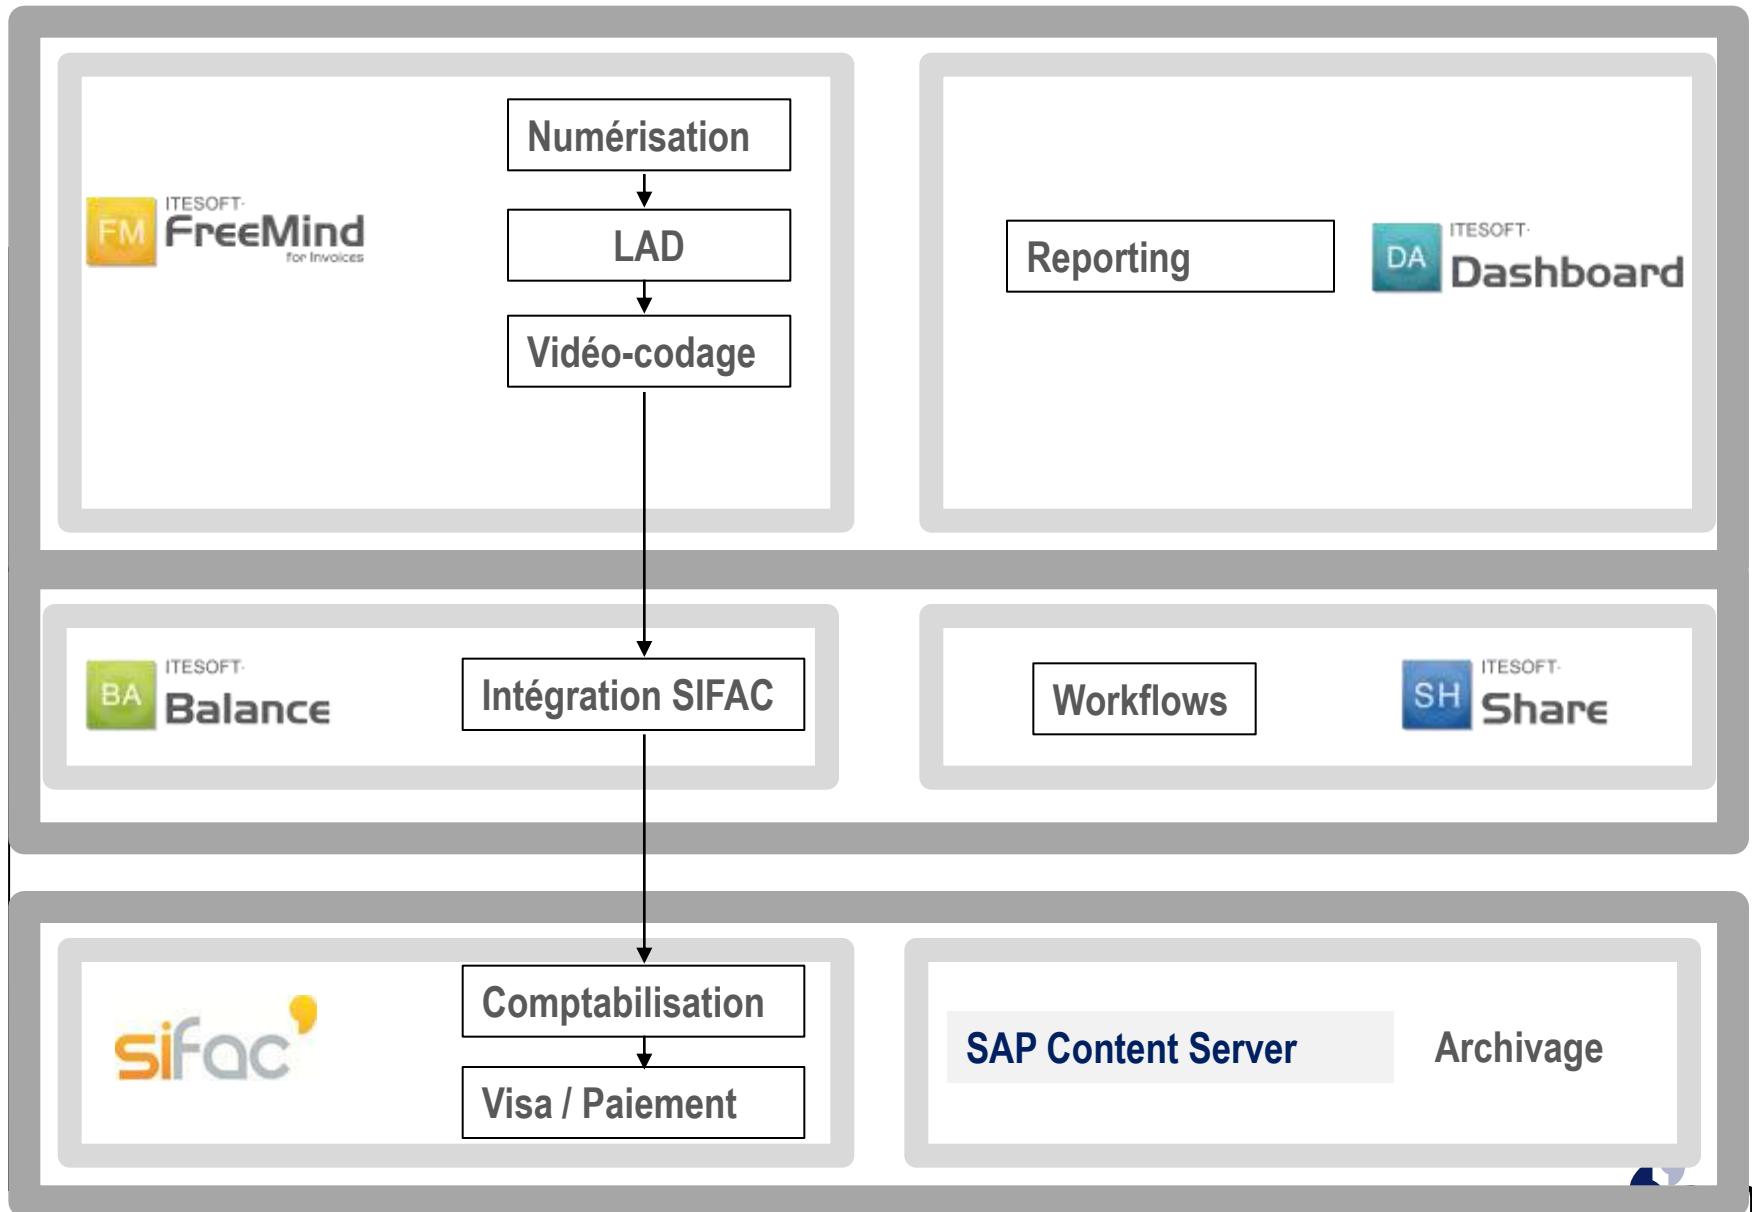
FM ITESOFT FreeMind for Invoices

Numérisation

LAD

Vidéo-codage

Reporting

DA ITESOFT Dashboard

BA ITESOFT Balance

Intégration SIFAC

Workflows

SH ITESOFT Share

sifac

Comptabilisation

Visa / Paiement

SAP Content Server

Archivage